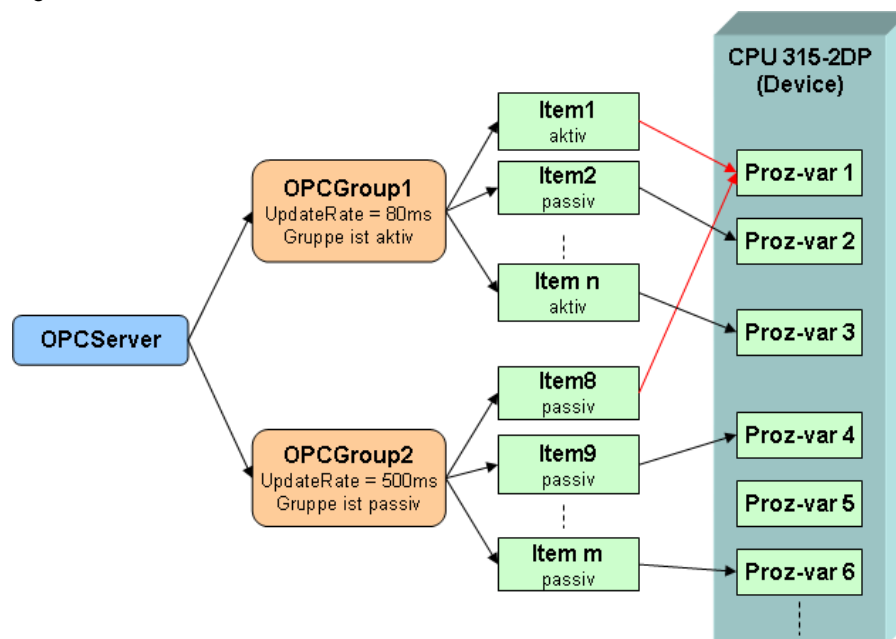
CPU 315-2DP
(Device)

OPCServer

OPCGroup1
UpdateRate = 80ms
Gruppe ist aktiv

OPCGroup2
UpdateRate = 500ms
Gruppe ist passiv

Item1
aktiv

Item2
passiv

Item n
aktiv

Item8
passiv

Item9
passiv

Item m
passiv

Proz-var 1

Proz-var 2

Proz-var 3

Proz-var 4

Proz-var 5

Proz-var 6